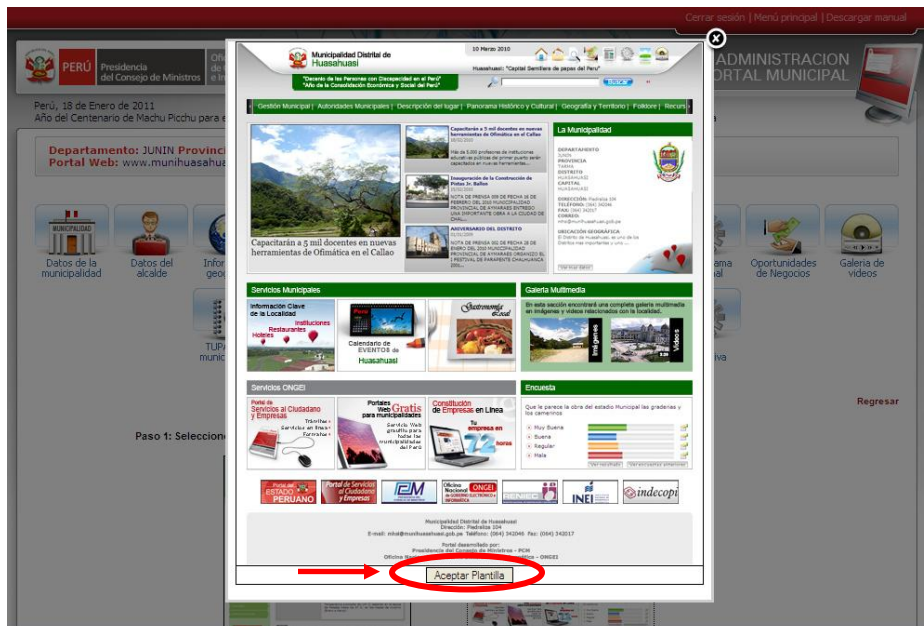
Cerrar sesión | Menú principal | Descargar manual

PERÚ Presidencia del Consejo de Ministros

ADMINISTRACION
PORTAL MUNICIPAL

Perú, 18 de Enero de 2011
Año del Centenario de Machu Picchu para e

Departamento: JUNIN Provinc
Portal Web: www.munihuasahua

Datos de la municipalidad
Datos del alcalde
Infor geo
Oportunidades de Negocios
Galeria de videos
TUPA munic

Regresar

Paso 1: Seleccion

Municipalidad Distrital de Huasahuasi
10 Marzo 2010
Huasahuasi: "Capital Semillera de papas del Perú"
"Decenio de las Personas con Discapacidad en el Perú"
"Año de la Consolidación Económica y Social del Perú"
Buscar

Gestión Municipal | Autoridades Municipales | Descripción del lugar | Panorama Histórico y Cultural | Geografía y Territorio | Folklore | Recurs

Capacitarán a 5 mil docentes en nuevas herramientas de Ofimática en el Callao

Capacitarán a 5 mil docentes en nuevas herramientas de Ofimática en el Callao
Inauguración de la Construcción de Pistas Jr. Ballon
ANIVERSARIO DEL DISTRITO

La Municipalidad
DEPARTAMENTO JUNIN
PROVINCIA TARMA
DISTRITO HUASAHUASI
CAPITAL HUASAHUASI
DIRECCIÓN: Padrelias 104
TELÉFONO: (064) 342046
FAX: (064) 342017
UBICACIÓN GEOGRÁFICA

Servicios Municipales
Información Clave de la Localidad
Instituciones
Restaurantes
Hoteles
Calendario de EVENTOS de Huasahuasi
Gastronomía Local

Galería Multimedia
En esta sección encontrará una completa galería multimedia en imágenes y videos relacionados con la localidad.
Imágenes
Videos

Servicios ONGEI
Portal de Servicios al Ciudadano y Empresas
Trámites
Servicios en línea
Formatos
Portales Web Gratis para municipalidades
Constitución de Empresas en Línea
Tu empresa en 72 horas

Encuesta
Que le parece la obra del estadio Municipal las graderias y los camerinos
Muy Buena
Buena
Regular
Mala

Portal del ESTADO PERUANO
Portal de Servicios al Ciudadano y Empresas
Oficina Nacional de Gobierno Electrónico e Informática ONGEI
RENIEC
INEI
indecopi

Municipalidad Distrital de Huasahuasi
Dirección: Padrelias 104
E-mail: mhsi@munihuasahuasi.gob.pe Teléfono: (064) 342046 Fax: (064) 342017
Portal desarrollado por:
Presidencia del Consejo de Ministros - PCM
Oficina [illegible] - ONGEI

Aceptar Plantilla